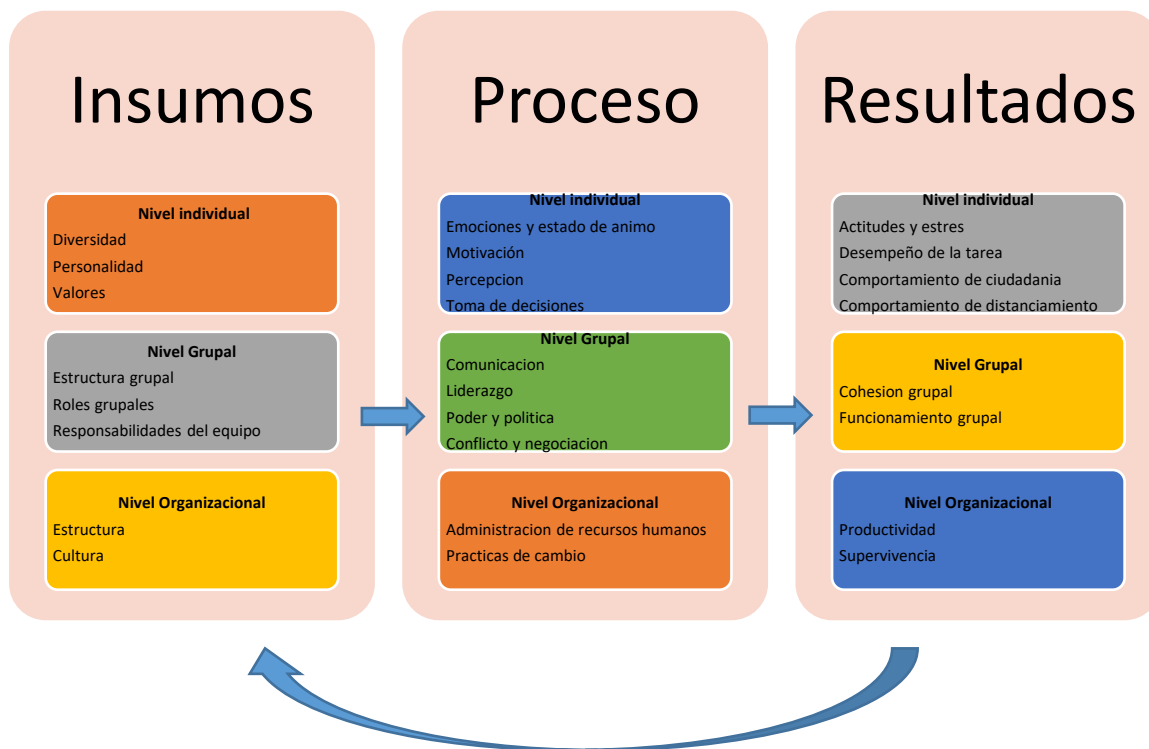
Insumos

Nivel individual
Diversidad
Personalidad
Valores

Nivel Grupal
Estructura grupal
Roles grupales
Responsabilidades del equipo

Nivel Organizacional
Estructura
Cultura

Proceso

Nivel individual
Emociones y estado de animo
Motivación
Percepcion
Toma de decisiones

Nivel Grupal
Comunicacion
Liderazgo
Poder y politica
Conflicto y negociacion

Nivel Organizacional
Administracion de recursos humanos
Practicas de cambio

Resultados

Nivel individual
Actitudes y estres
Desempeño de la tarea
Comportamiento de ciudadania
Comportamiento de distanciamiento

Nivel Grupal
Cohesion grupal
Funcionamiento grupal

Nivel Organizacional
Productividad
Supervivencia